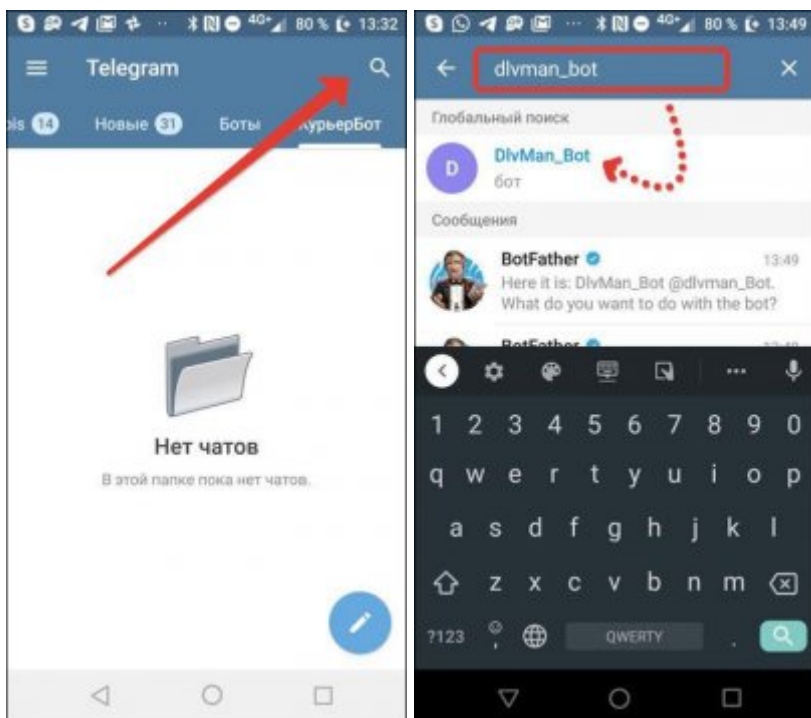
80 % 13:32

Telegram

is 14 Новые 31 Боты КурьерБот

Нет чатов

В этой папке пока нет чатов.

80 % 13:49

dlvman_bot

Глобальный поиск

D DlvMan_Bot
бот

Сообщения

BotFather 13:49
Here it is: DlvMan_Bot @dlvman_bot. What do you want to do with the bot?

BotFather

1 2 3 4 5 6 7 8 9 0
q w e r t y u i o p
a s d f g h j k l
z x c v b n m
?123 , QWERTY .